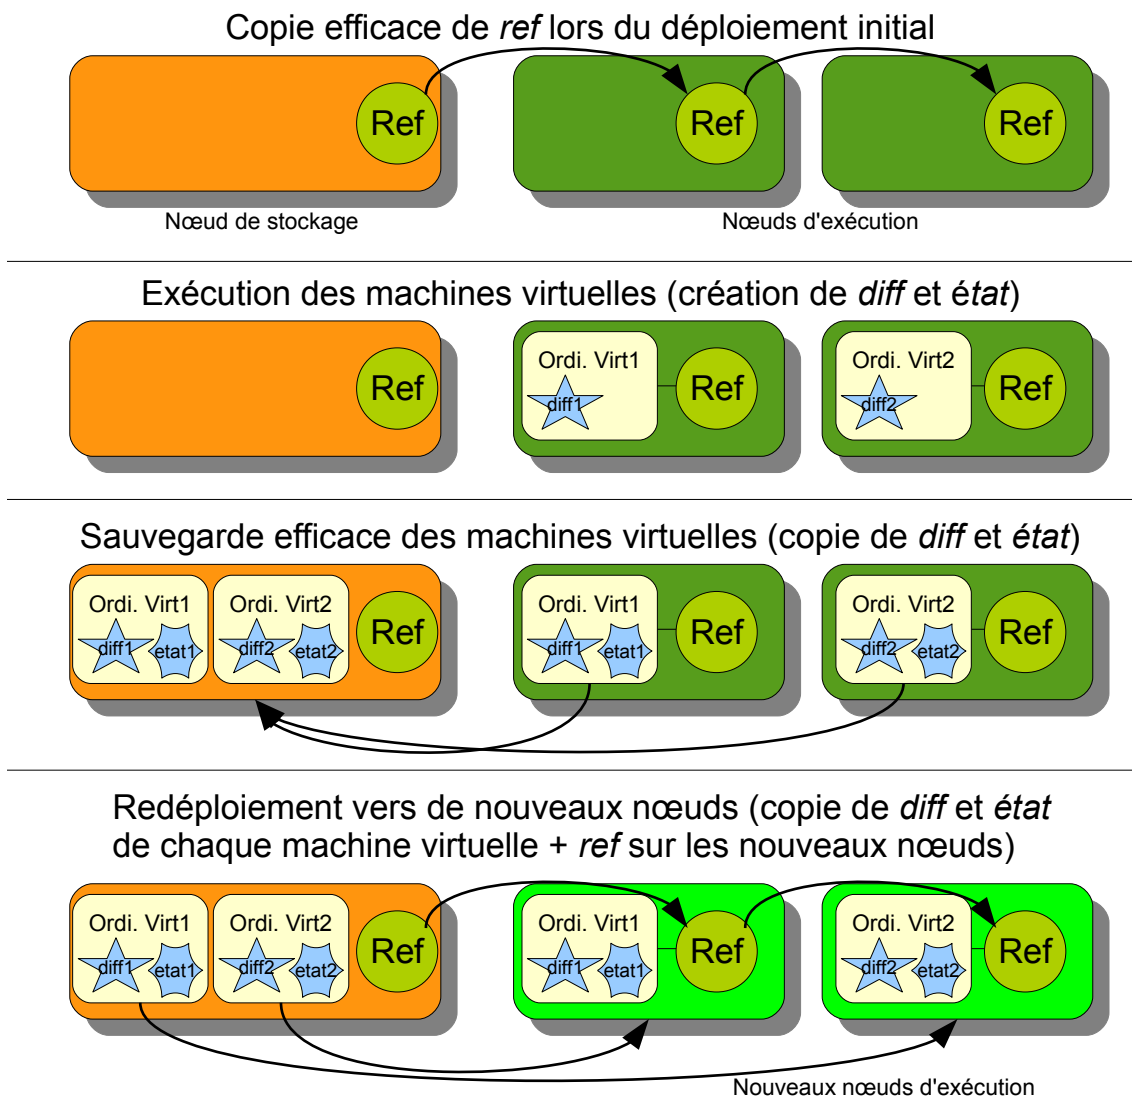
Copie efficace de *ref* lors du déploiement initial

Ref

Ref

Ref

Nœud de stockage

Nœuds d'exécution

Exécution des machines virtuelles (création de *diff* et *état*)

Ref

Ordi. Virt1

diff1

Ref

Ordi. Virt2

diff2

Ref

Sauvegarde efficace des machines virtuelles (copie de *diff* et *état*)

Ordi. Virt1

diff1

etat1

Ordi. Virt2

diff2

etat2

Ref

Ordi. Virt1

diff1

etat1

Ref

Ordi. Virt2

diff2

etat2

Ref

Redéploiement vers de nouveaux nœuds (copie de *diff* et *état* de chaque machine virtuelle + *ref* sur les nouveaux nœuds)

Ordi. Virt1

diff1

etat1

Ordi. Virt2

diff2

etat2

Ref

Ordi. Virt1

diff1

etat1

Ref

Ordi. Virt2

diff2

etat2

Ref

Nouveaux nœuds d'exécution